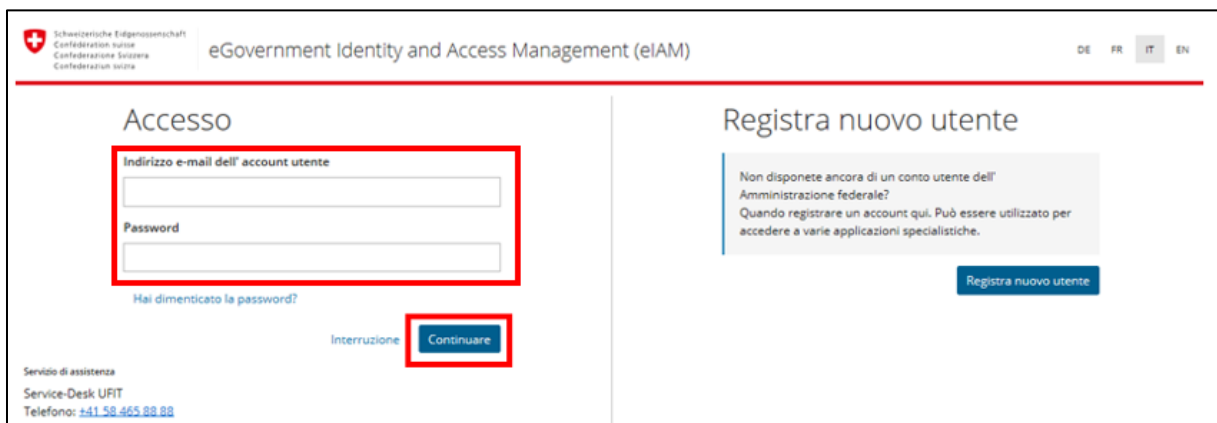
Schweizerische Eidgenossenschaft
Confédération suisse
Confederazione Svizzera
Confederaziun svizra

eGovernment Identity and Access Management (eIAM)

DE FR IT EN

Accesso

Indirizzo e-mail dell' account utente

Password

Hai dimenticato la password?

Interruzione Continuare

Servizio di assistenza

Service-Desk UFIT
Telefono: +41 58 465 88 88

Registra nuovo utente

Non disponete ancora di un conto utente dell' Amministrazione federale?
Quando registrare un account qui. Può essere utilizzato per accedere a varie applicazioni specialistiche.

Registra nuovo utente